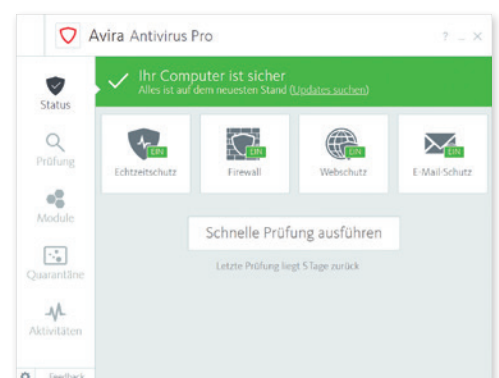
Avira Antivirus Pro

? _ ×

Status

Prüfung

Module

Quarantäne

Aktivitäten

Feedback

Ihr Computer ist sicher
Alles ist auf dem neuesten Stand (Updates suchen)

EIN
Echtzeitschutz

EIN
Firewall

EIN
Webschutz

EIN
E-Mail-Schutz

Schnelle Prüfung ausführen

Letzte Prüfung liegt 5 Tage zurück